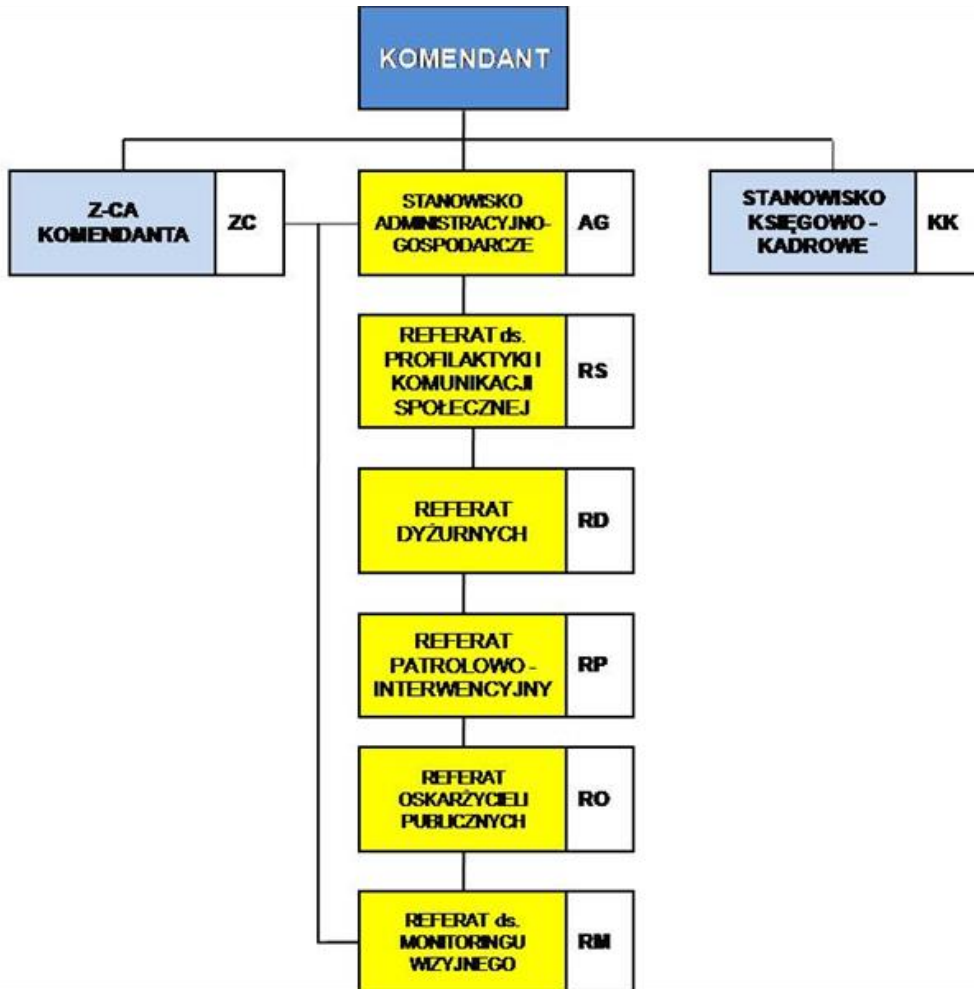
KOMENDANT

Z-CA KOMENDANTA
ZC

STANOWISKO ADMINISTRACYJNO-GOSPODARCZE
AG

STANOWISKO KSIĘGOWO - KADROWE
KK

REFERAT ds. PROFILAKTYKI I KOMUNIKACJI SPOŁECZNEJ
RS

REFERAT DYŻURNYCH
RD

REFERAT PATROLOWO - INTERWENCYJNY
RP

REFERAT OSKARŻYCIELI PUBLICZNYCH
RO

REFERAT ds. MONITORINGU WIZYJNEGO
RM